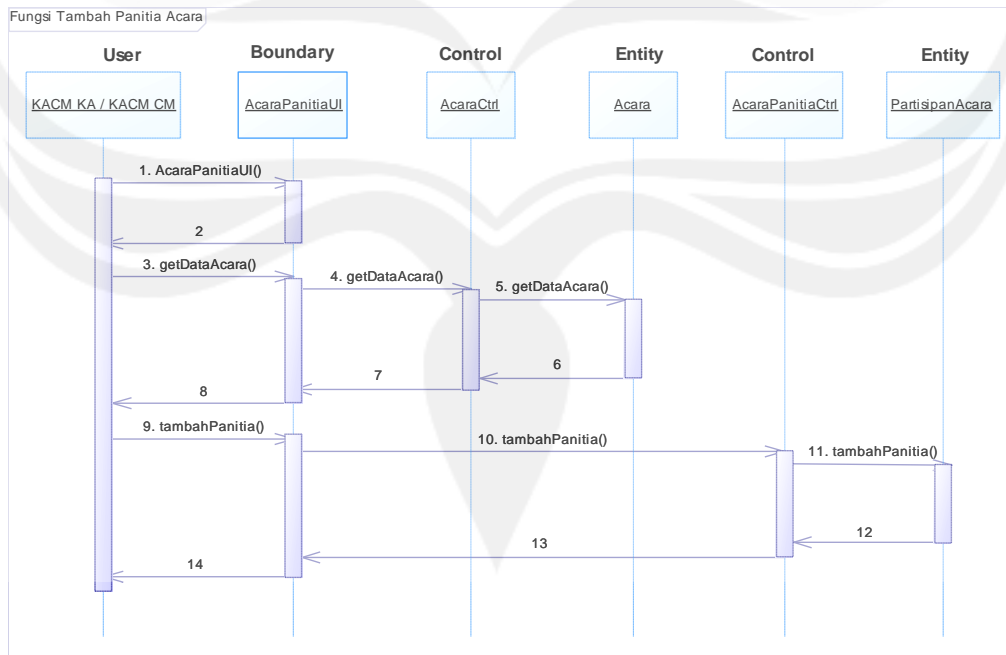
Fungsi Tambah Panitia Acara

User

Boundary

Control

Entity

Control

Entity

KACM KA / KACM CM

AcaraPanitiaUI

AcaraCtrl

Acara

AcaraPanitiaCtrl

PartisipanAcara

1. AcaraPanitiaUI()

2

3. getDataAcara()

4. getDataAcara()

5. getDataAcara()

6

7

8

9. tambahPanitia()

10. tambahPanitia()

11. tambahPanitia()

12

13

14